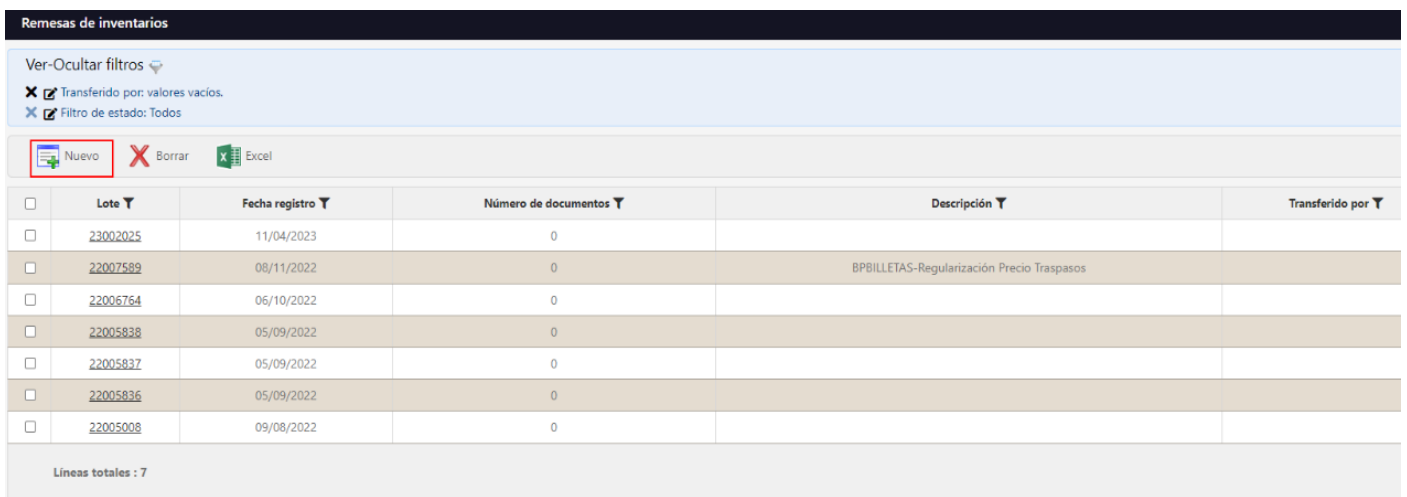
Remesas de inventarios

Ver-Ocultar filtros

Transferido por: valores vacíos.
Filtro de estado: Todos

Nuevo Borrar Excel

| | Lote | Fecha registro | Número de documentos | Descripción | Transferido por |
|---|---|---|---|---|---|
| | 23002025 | 11/04/2023 | 0 | | |
| | 22007589 | 08/11/2022 | 0 | BPBILLETAS-Regularización Precio Traspasos | |
| | 22006764 | 06/10/2022 | 0 | | |
| | 22005838 | 05/09/2022 | 0 | | |
| | 22005837 | 05/09/2022 | 0 | | |
| | 22005836 | 05/09/2022 | 0 | | |
| | 22005008 | 09/08/2022 | 0 | | |

Líneas totales : 7